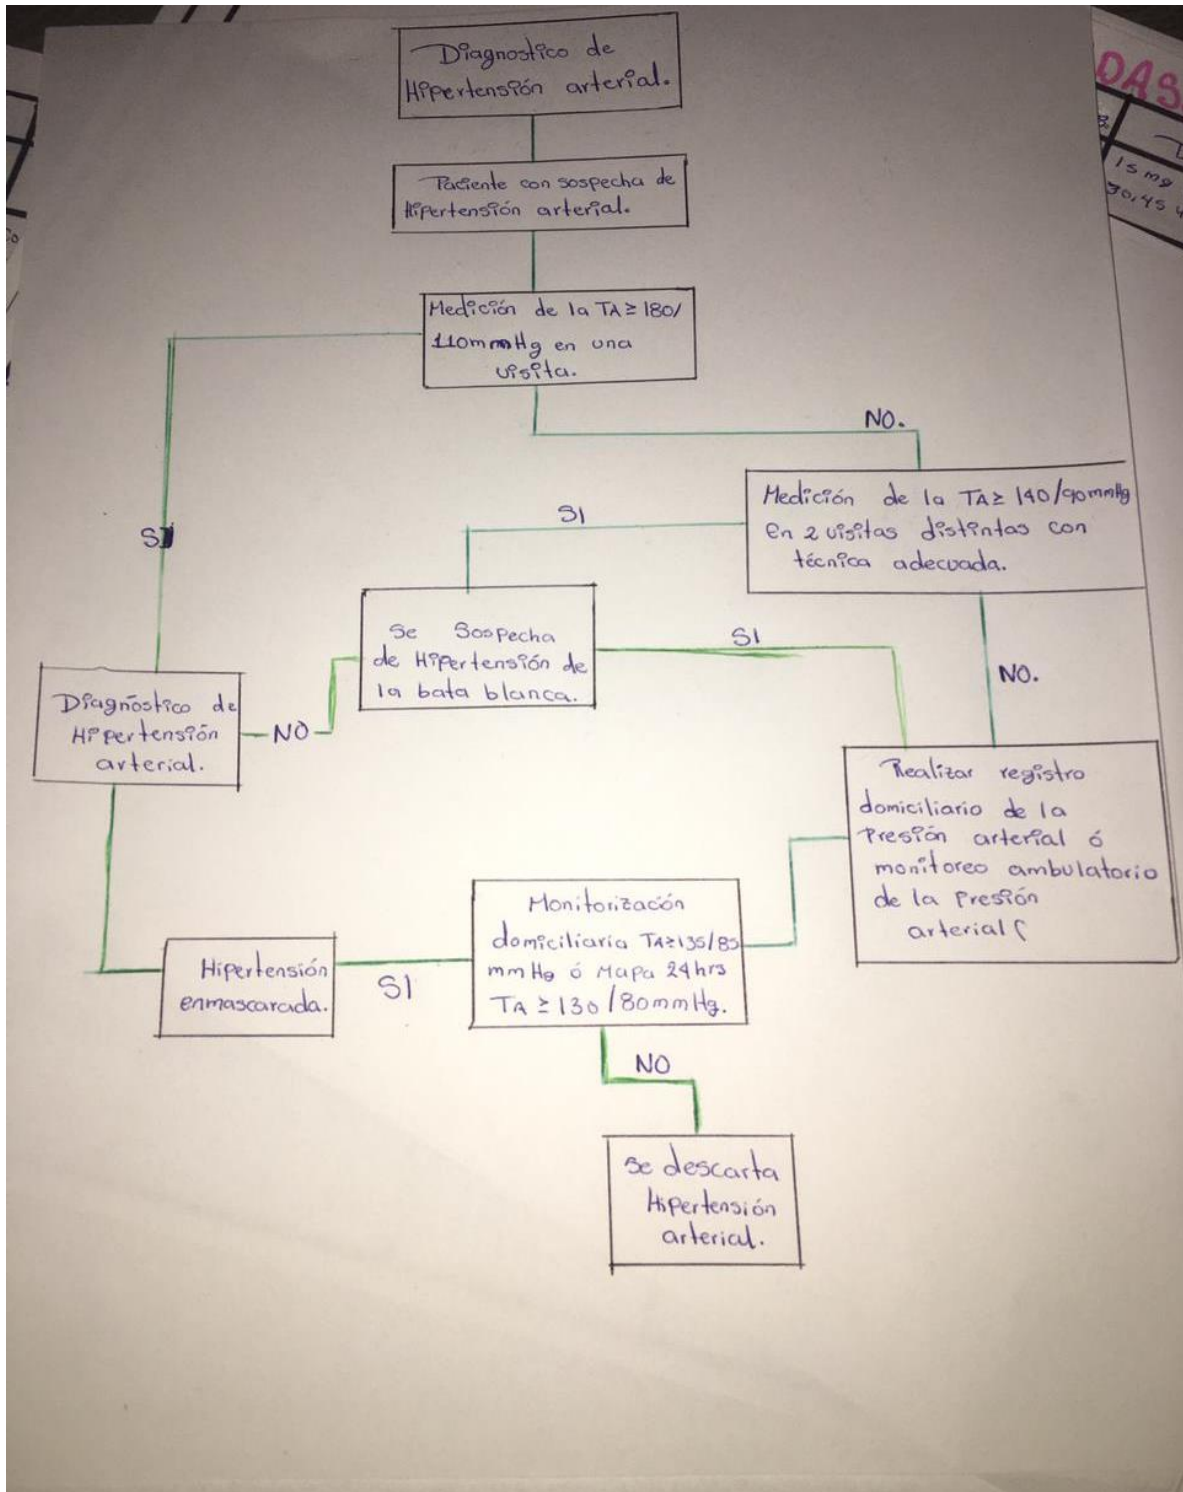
Diagnostico de Hipertensión arterial.

Paciente con sospecha de Hipertensión arterial.

Medición de la TA $\geq$ 180/110mmHg en una visita.

NO.

Medición de la TA $\geq$ 140/90mmHg en 2 visitas distintas con técnica adecuada.

SI

SI

Se Sospecha de Hipertensión de la bata blanca.

SI

NO.

Diagnóstico de Hipertensión arterial.

NO

Realizar registro domiciliario de la presión arterial ó monitoreo ambulatorio de la presión arterial

Monitorización domiciliaria TA$\geq$135/85 mmHg ó Mapa 24hrs TA $\geq$ 130/80mmHg.

SI

Hipertensión enmascarada.

NO

Se descarta Hipertensión arterial.

DAS

15mg

30,45